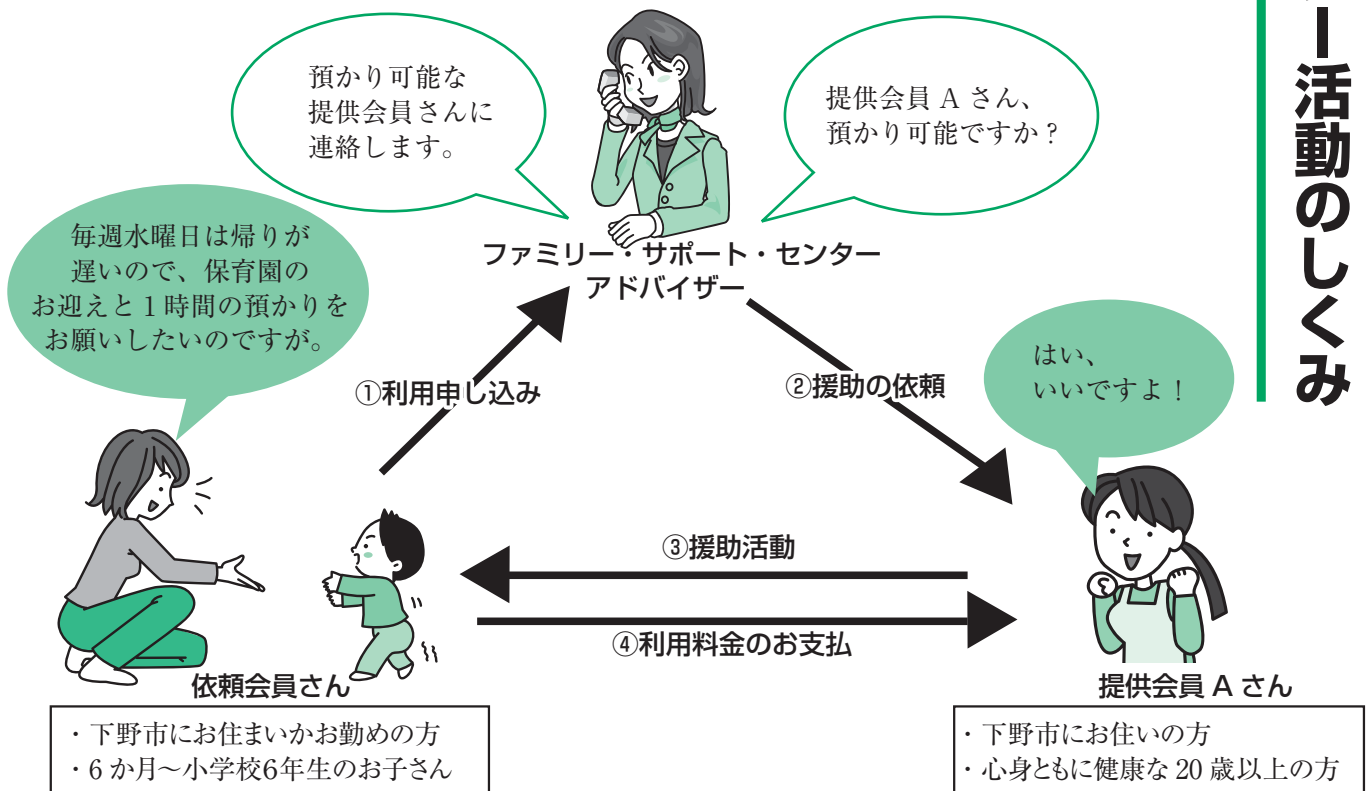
ー活動のしくみ

預かり可能な
提供会員さんに
連絡します。

提供会員Ａさん、
預かり可能ですか？

ファミリー・サポート・センター
アドバイザー

毎週水曜日は帰りが
遅いので、保育園の
お迎えと１時間の預かりを
お願いしたいのですが。

①利用申し込み

②援助の依頼

はい、
いいですよ！

③援助活動

④利用料金のお支払

依頼会員さん

提供会員Ａさん

・下野市にお住まいかお勤めの方
・6か月～小学校6年生のお子さん

・下野市にお住いの方
・心身ともに健康な20歳以上の方